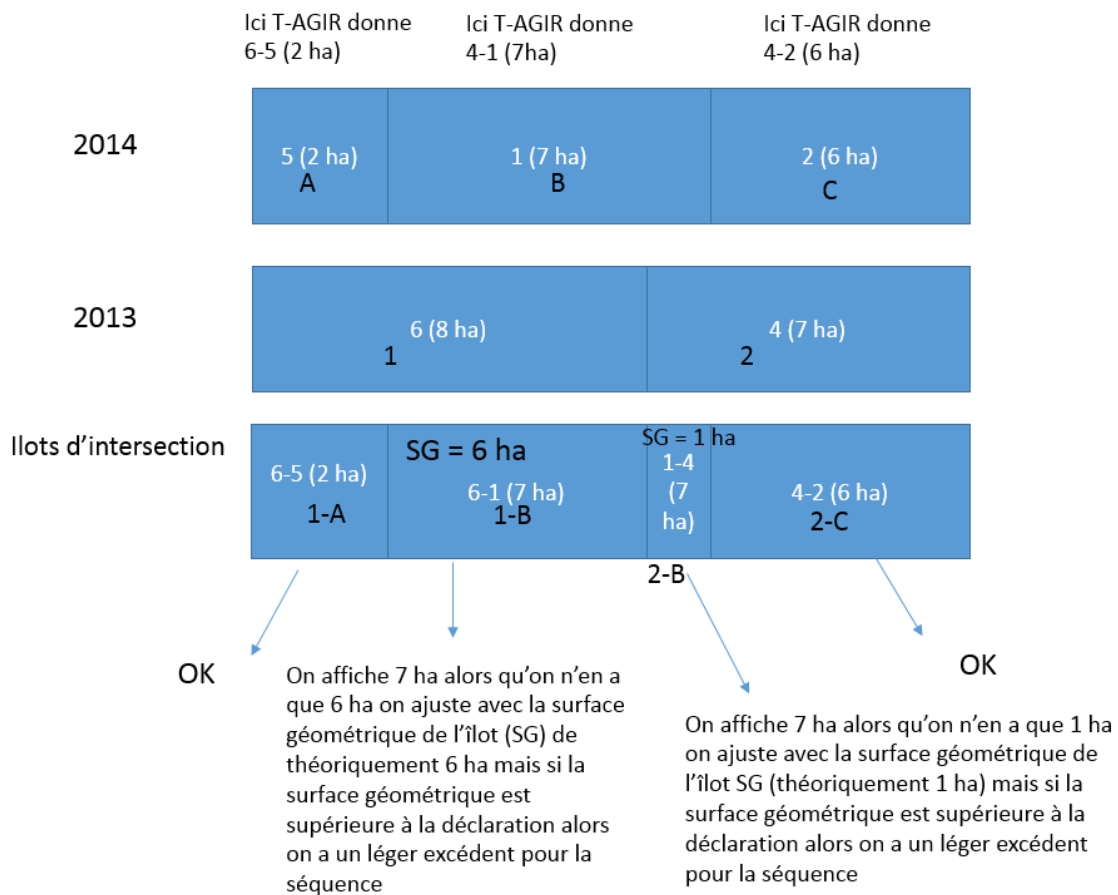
Ici T-AGIR donne 6-5 (2 ha)

Ici T-AGIR donne 4-1 (7ha)

Ici T-AGIR donne 4-2 (6 ha)

2014

5 (2 ha)
A

1 (7 ha)
B

2 (6 ha)
C

2013

6 (8 ha)
1

4 (7 ha)
2

Ilots d'intersection

6-5 (2 ha)
1-A

SG = 6 ha

6-1 (7 ha)
1-B

SG = 1 ha
1-4 (7 ha)

2-B

4-2 (6 ha)
2-C

OK

On affiche 7 ha alors qu'on n'en a que 6 ha on ajuste avec la surface géométrique de l'îlot (SG) de théoriquement 6 ha mais si la surface géométrique est supérieure à la déclaration alors on a un léger excédent pour la séquence

On affiche 7 ha alors qu'on n'en a que 1 ha on ajuste avec la surface géométrique de l'îlot SG (théoriquement 1 ha) mais si la surface géométrique est supérieure à la déclaration alors on a un léger excédent pour la séquence

OK